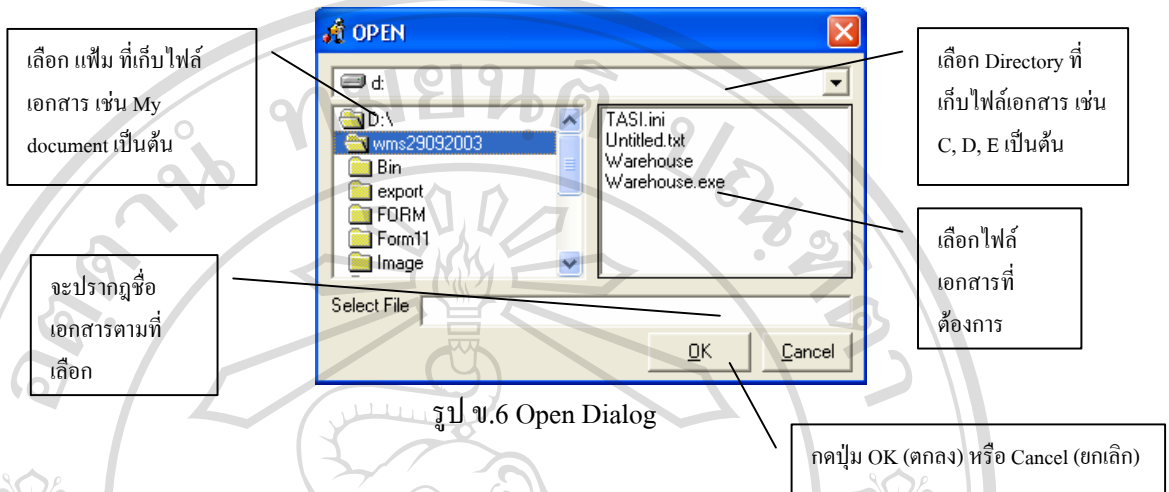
OPEN

เลือก แฟ้ม ที่เก็บไฟล์เอกสาร เช่น My document เป็นต้น

d:

D:\
wms29092003
Bin
export
FORM
Form11
Image

TASI.ini
Untitled.txt
Warehouse
Warehouse.exe

เลือก Directory ที่เก็บไฟล์เอกสาร เช่น C, D, E เป็นต้น

เลือกไฟล์เอกสารที่ต้องการ

จะปรากฏชื่อเอกสารตามที่เลือก

Select File

OK

Cancel

รูป ข.6 Open Dialog

กดปุ่ม OK (ตกลง) หรือ Cancel (ยกเลิก)